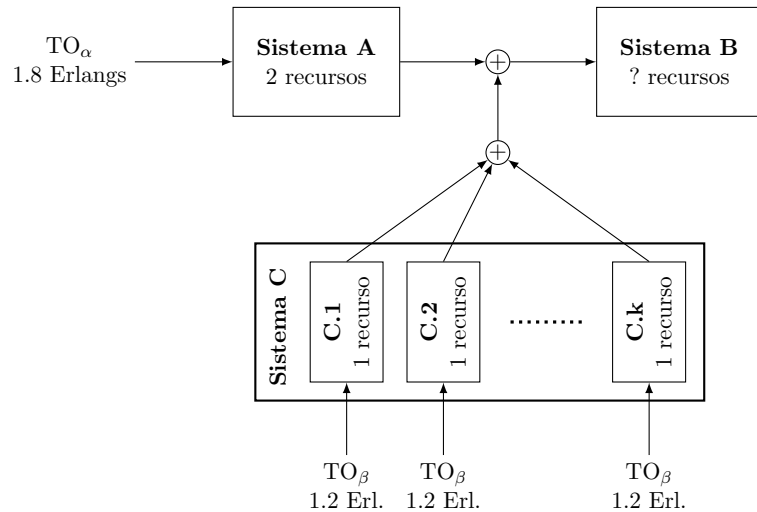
TO$_\alpha$
1.8 Erlangs

**Sistema A**
2 recursos

**Sistema B**
? recursos

$\oplus$

$\oplus$

**Sistema C**

**C.1**
1 recurso

**C.2**
1 recurso

.........

**C.k**
1 recurso

TO$_\beta$
1.2 Erl.

TO$_\beta$
1.2 Erl.

TO$_\beta$
1.2 Erl.